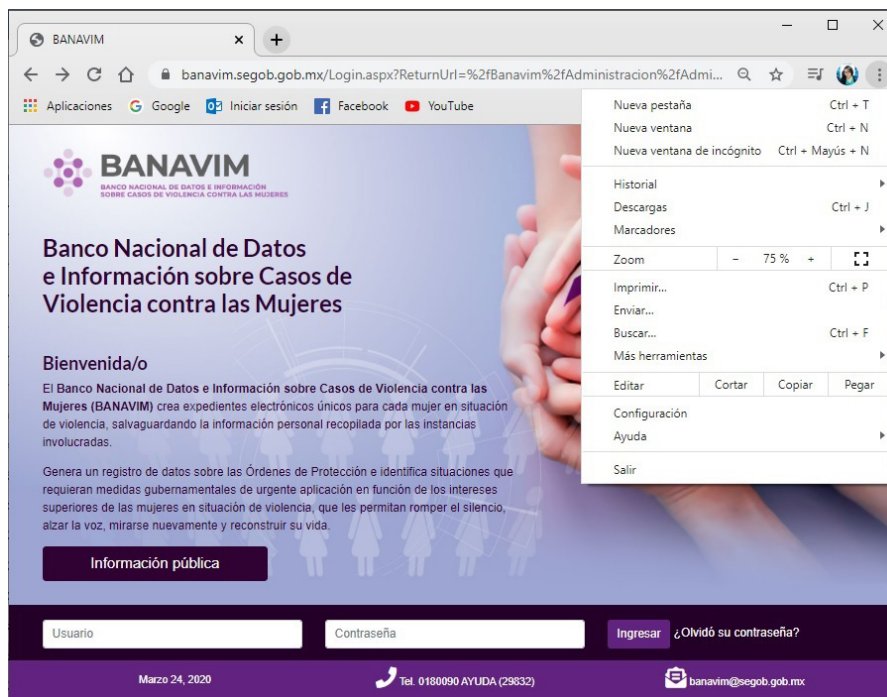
BANAVIM

banavim.segob.gob.mx/Login.aspx?ReturnUrl=%2fBanavim%2fAdministracion%2fAdmi...

Aplicaciones Google Iniciar sesión Facebook YouTube

BANAVIM
BANCO NACIONAL DE DATOS E INFORMACIÓN SOBRE CASOS DE VIOLENCIA CONTRA LAS MUJERES

Banco Nacional de Datos e Información sobre Casos de Violencia contra las Mujeres

Bienvenida/o

El Banco Nacional de Datos e Información sobre Casos de Violencia contra las Mujeres (BANAVIM) crea expedientes electrónicos únicos para cada mujer en situación de violencia, salvaguardando la información personal recopilada por las instancias involucradas.

Genera un registro de datos sobre las Órdenes de Protección e identifica situaciones que requieran medidas gubernamentales de urgente aplicación en función de los intereses superiores de las mujeres en situación de violencia, que les permitan romper el silencio, alzar la voz, mirarse nuevamente y reconstruir su vida.

Información pública

Nueva pestaña Ctrl + T
Nueva ventana Ctrl + N
Nueva ventana de incógnito Ctrl + Mayús + N
Historial
Descargas Ctrl + J
Marcadores
Zoom – 75 % +
Imprimir... Ctrl + P
Enviar...
Buscar... Ctrl + F
Más herramientas
Editar Cortar Copiar Pegar
Configuración
Ayuda
Salir

Usuario
Contraseña
Ingresar ¿Olvidó su contraseña?

Marzo 24, 2020
Tel. 0180090 AYUDA (29832)
banavim@segob.gob.mx